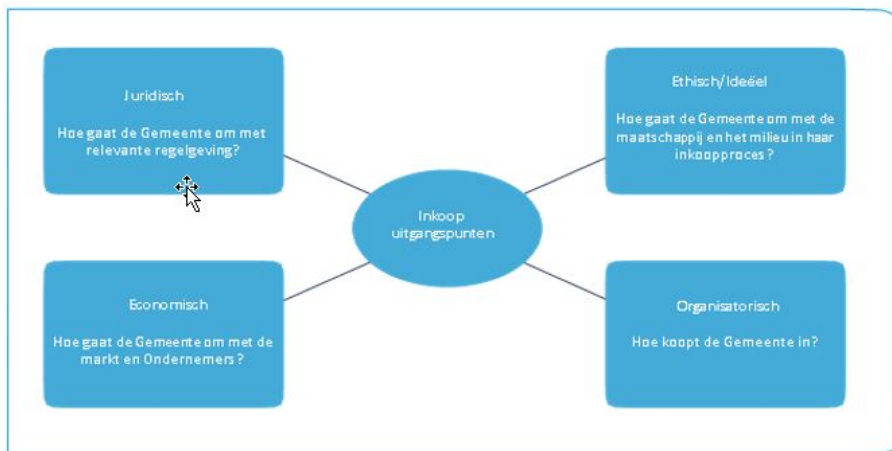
Juridisch

Hoe gaat de Gemeente om met relevante regelgeving?

Ethisch/Ideëel

Hoe gaat de Gemeente om met de maatschappij en het milieu in haar inkoopproces?

Inkoop uitgangspunten

Economisch

Hoe gaat de Gemeente om met de markt en Ondernemers?

Organisatorisch

Hoe koopt de Gemeente in?